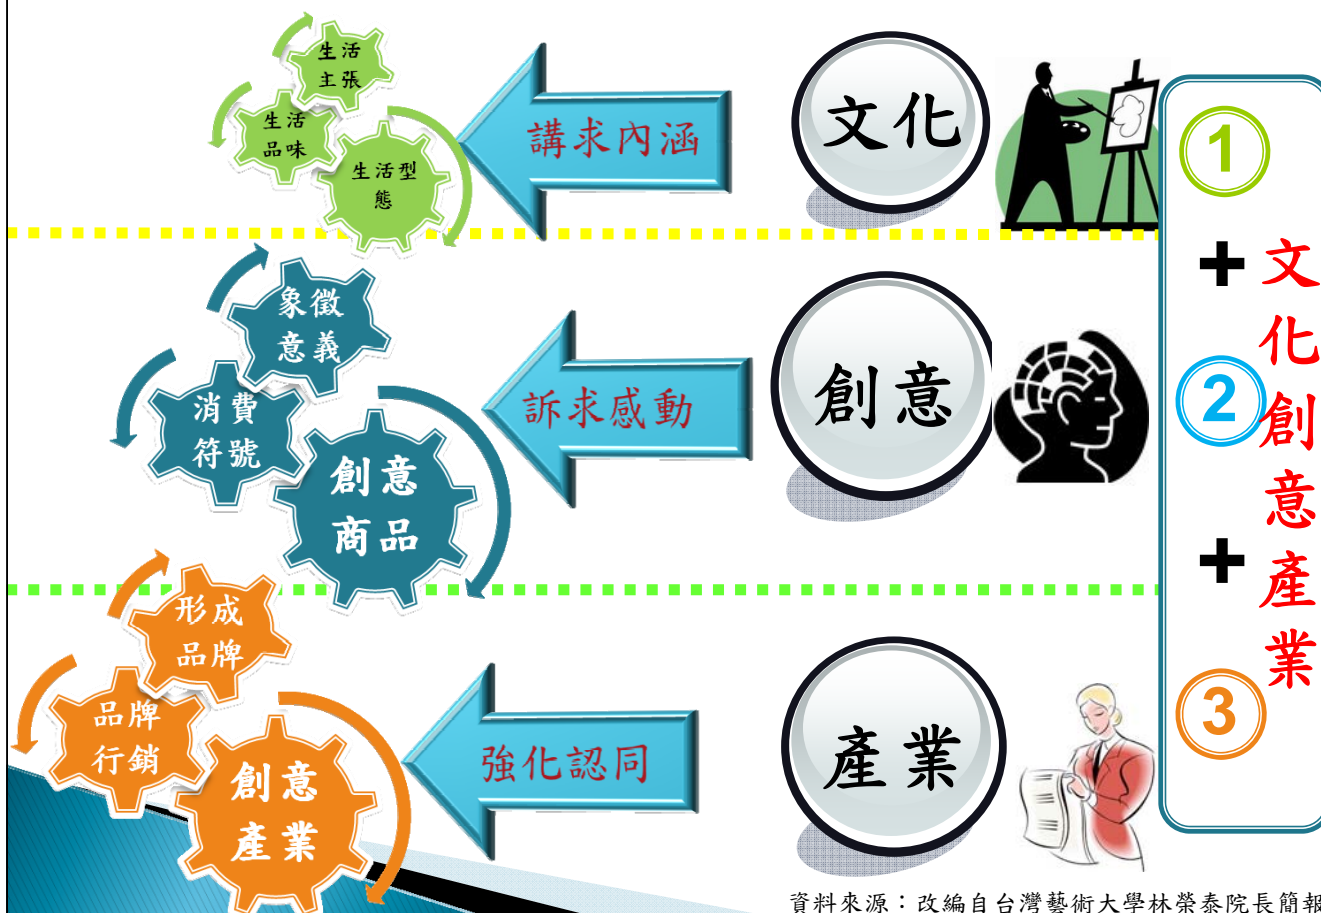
生活主張

生活品味

生活型態

講求內涵

文化

1

+ 文化創意產業

2

+

3

象徵意義

消費符號

創意商品

訴求感動

創意

形成品牌

品牌行銷

創意產業

強化認同

產業

資料來源：改編自台灣藝術大學林榮泰院長簡報